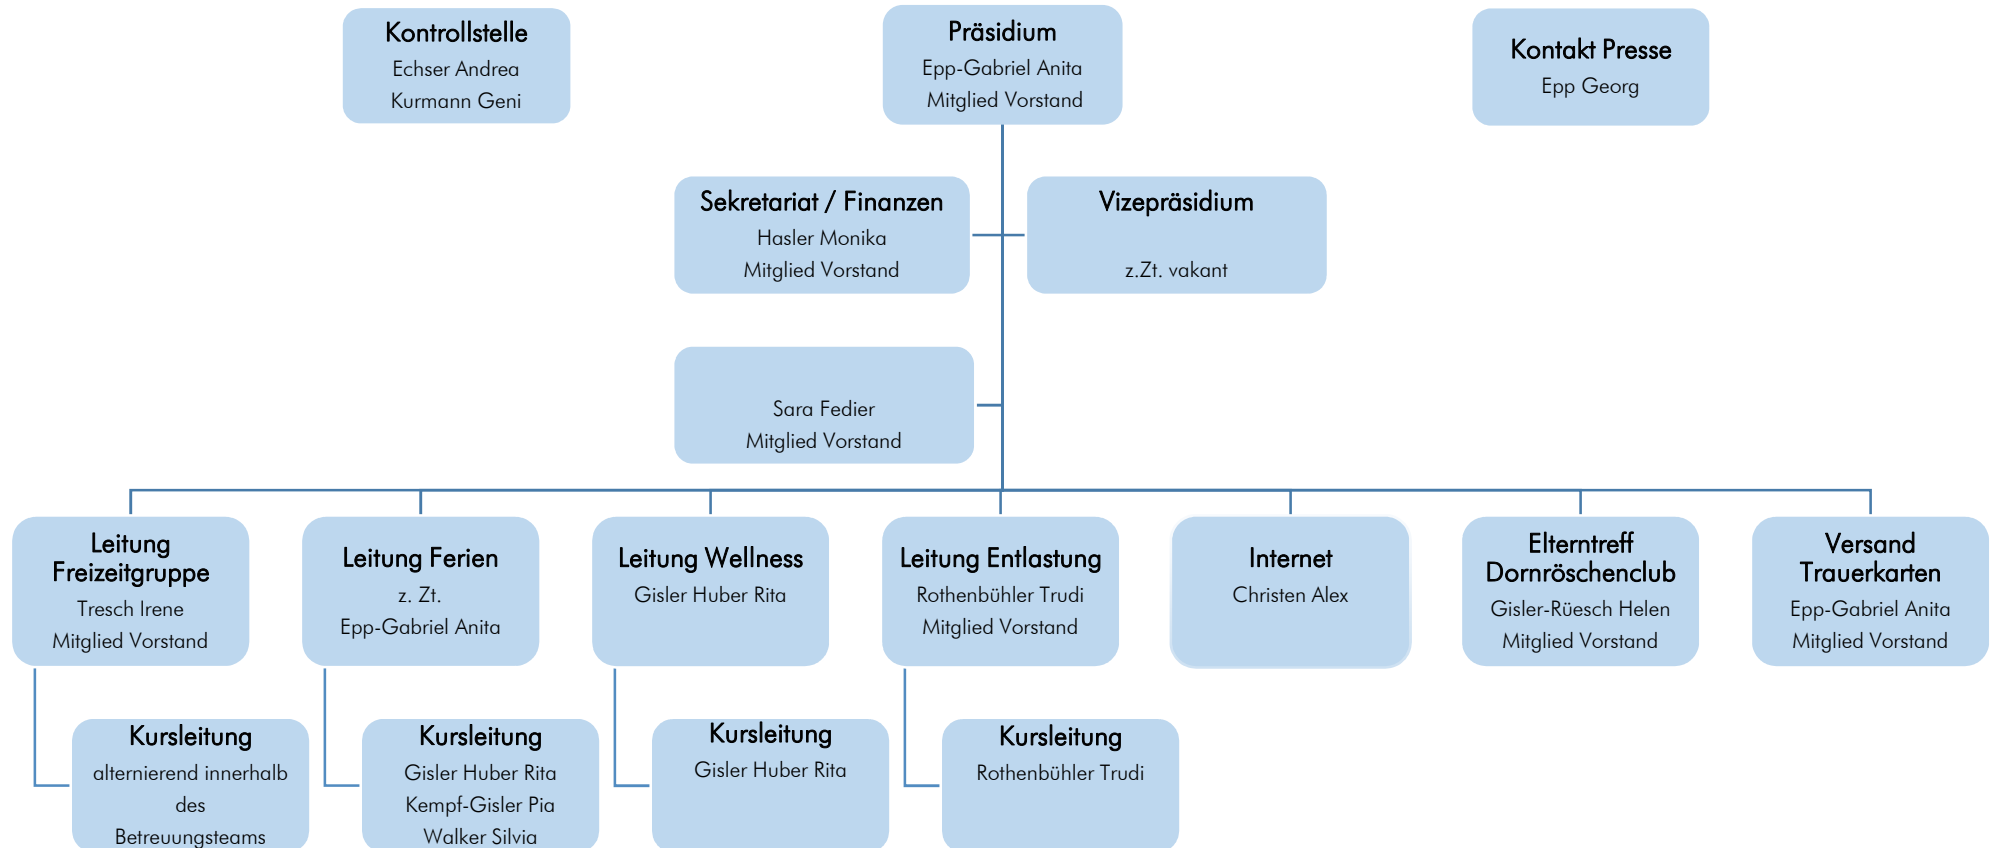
Kontrollstelle
Echser Andrea
Kurmann Geni

Präsidium
Epp-Gabriel Anita
Mitglied Vorstand

Kontakt Presse
Epp Georg

Sekretariat / Finanzen
Hasler Monika
Mitglied Vorstand

Vizepräsidium
z.Zt. vakant

Sara Fedier
Mitglied Vorstand

Leitung Freizeitgruppe
Tresch Irene
Mitglied Vorstand

Leitung Ferien
z. Zt.
Epp-Gabriel Anita

Leitung Wellness
Gisler Huber Rita

Leitung Entlastung
Rothenbühler Trudi
Mitglied Vorstand

Internet
Christen Alex

Elterntreff Dornröschenclub
Gisler-Rüesch Helen
Mitglied Vorstand

Versand Trauerkarten
Epp-Gabriel Anita
Mitglied Vorstand

Kursleitung
alternierend innerhalb des Betreuungsteams

Kursleitung
Gisler Huber Rita
Kempf-Gisler Pia
Walker Silvia

Kursleitung
Gisler Huber Rita

Kursleitung
Rothenbühler Trudi